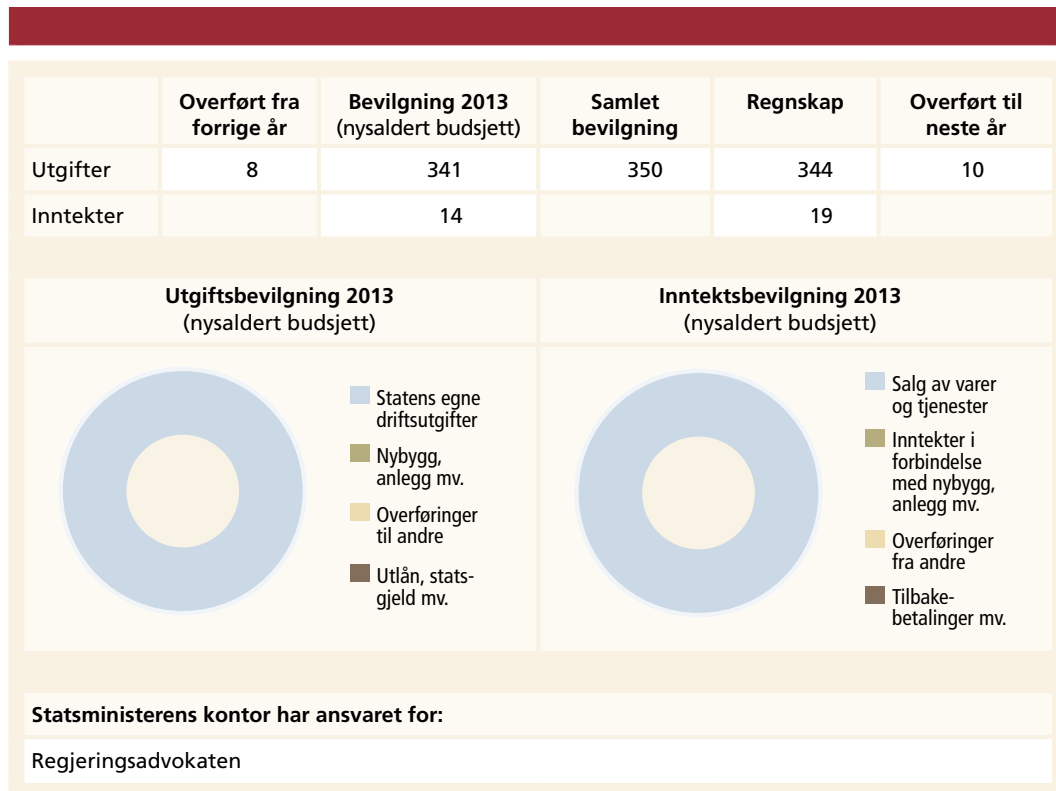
| | Overført fra forrige år | Bevilgning 2013 (nysaldert budsjett) | Samlet bevilgning | Regnskap | Overført til neste år |
|---|---|---|---|---|---|
| Utgifter | 8 | 341 | 350 | 344 | 10 |
| Inntekter | | 14 | | 19 | |

Utgiftsbevilgning 2013
(nysaldert budsjett)

Statens egne driftsutgifter
Nybygg, anlegg mv.
Overføringer til andre
Utlån, statsgjeld mv.

Inntektsbevilgning 2013
(nysaldert budsjett)

Salg av varer og tjenester
Inntekter i forbindelse med nybygg, anlegg mv.
Overføringer fra andre
Tilbakebetalinger mv.

Statsministerens kontor har ansvaret for:

Regjeringsadvokaten